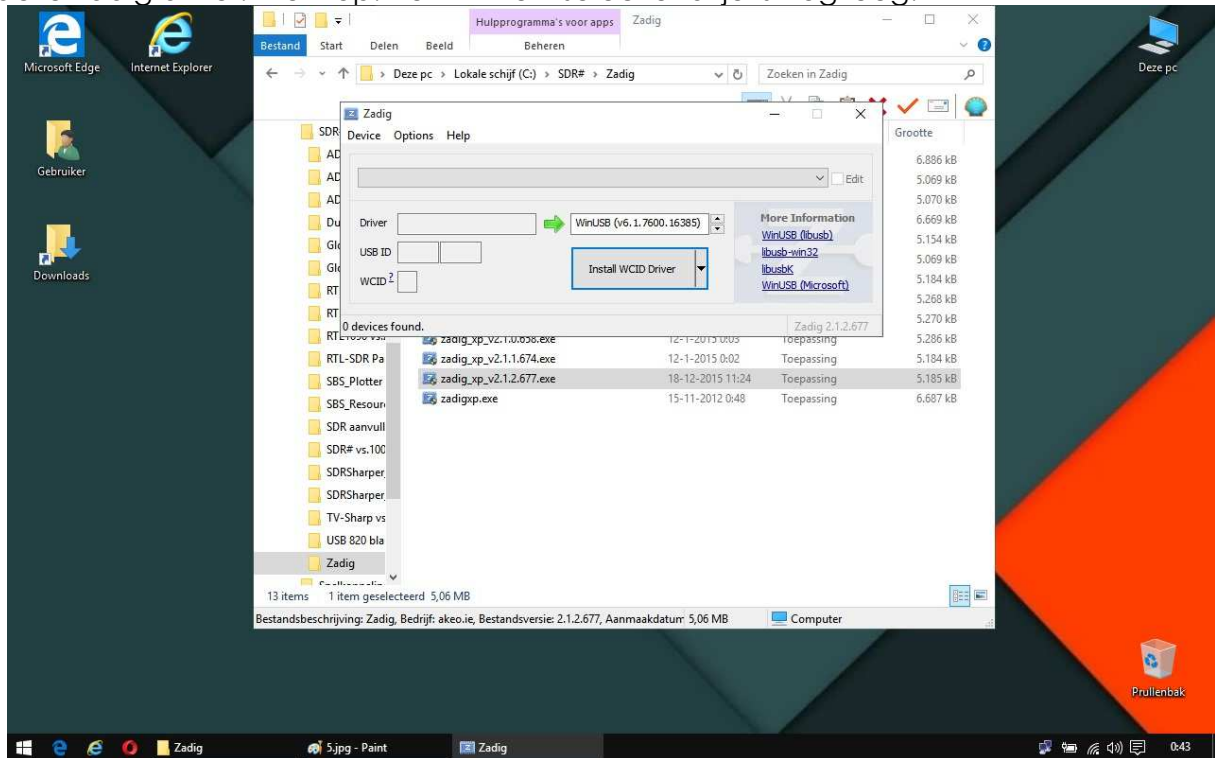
Microsoft Edge
Internet Explorer
Gebruiker
Downloads
Deze pc
Prullenbak

Hulpprogramma's voor apps | Zadig
Bestand | Start | Delen | Beeld | Beheren
Deze pc > Lokale schijf (C:) > SDR# > Zadig
Zoeken in Zadig

Grootte

Zadig
Device Options Help
Edit
Driver
WinUSB (v6.1.7600.16385)
USB ID
WCID $^2$
Install WCID Driver
More Information
WinUSB (libusb)
libusb-win32
libusbK
WinUSB (Microsoft)
0 devices found.
Zadig 2.1.2.677

SDR
AD
AD
AD
Du
Gl
Gl
RT
RT
RTL
RTL-SDR Pa
SBS_Plotter
SBS_Resour
SDR aanvull
SDR# vs.100
SDRSharper
SDRSharper
TV-Sharp vs
USB 820 bla
Zadig

| | | | |
|---|---|---|---|
| zadig_xp_v2.1.0.658.exe | 12-1-2015 0:03 | Toepassing | 5.286 kB |
| zadig_xp_v2.1.1.674.exe | 12-1-2015 0:02 | Toepassing | 5.184 kB |
| zadig_xp_v2.1.2.677.exe | 18-12-2015 11:24 | Toepassing | 5.185 kB |
| zadigxp.exe | 15-11-2012 0:48 | Toepassing | 6.687 kB |

6.886 kB
5.069 kB
5.070 kB
6.669 kB
5.154 kB
5.069 kB
5.184 kB
5.268 kB
5.270 kB

13 items 1 item geselecteerd 5,06 MB
Bestandsbeschrijving: Zadig, Bedrijf: akeo.ie, Bestandsversie: 2.1.2.677, Aanmaakdatum 5,06 MB
Computer

Zadig
5.jpg - Paint
Zadig
0:43